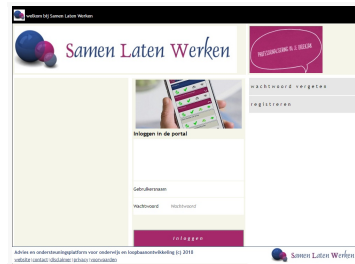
welkom bij Samen Laten Werken

Samen Laten Werken

PROFESSIONALISERING IN 3 STAPPEN

wachtwoord vergeten

registreren

Inloggen in de portal

Gebruikersnaam

Wachtwoord Wachtwoord

Inloggen

Advies en ondersteuningsplatform voor onderwijs en loopbaanontwikkeling (c) 2018
website | contact | disclaimer | privacy | voorwaarden

Samen Laten Werken